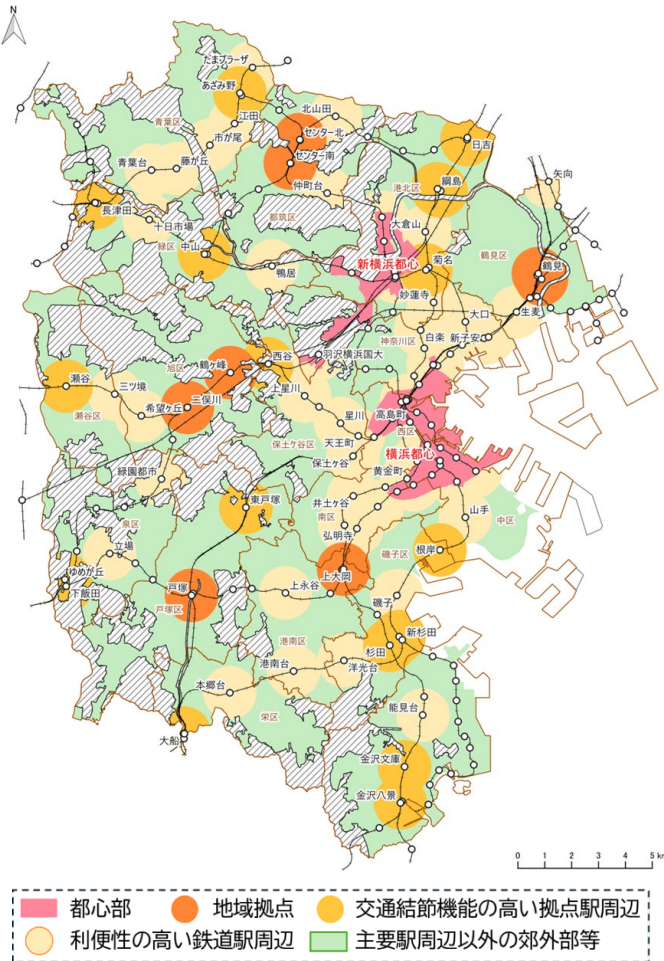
N

たまプラーザ
あざみ野
北山田
江田
青葉区
センター北
日吉
市が尾
センター南
青葉台
藤が丘
綱島
仲町台
矢向
港北区
長津田
都筑区
大倉山
十日市場
緑区
中山
新横浜都心
菊名
鶴見区
鶴見
鴨居
妙蓮寺
大口
生麦
白楽
新子安
神奈川区
西谷
鶴ケ峰
羽沢横浜国大
旭区
瀬谷
三ツ境
上星川
三保川
希望ケ丘
星川
高島町
瀬谷区
西区
天王町
保土ケ谷区
横浜都心
保土ケ谷
黄金町
緑園都市
東戸塚
井土ケ谷
山手
泉区
南区
中区
弘明寺
立場
磯子区
根岸
ゆめが丘
上大岡
下飯田
戸塚
上永谷
戸塚区
磯子
新杉田
港南区
杉田
港南台
洋光台
本郷台
能見台
栄区
大船
金沢区
金沢文庫
金沢八景

0 1 2 3 4 5 km

都心部
地域拠点
交通結節機能の高い拠点駅周辺
利便性の高い鉄道駅周辺
主要駅周辺以外の郊外部等